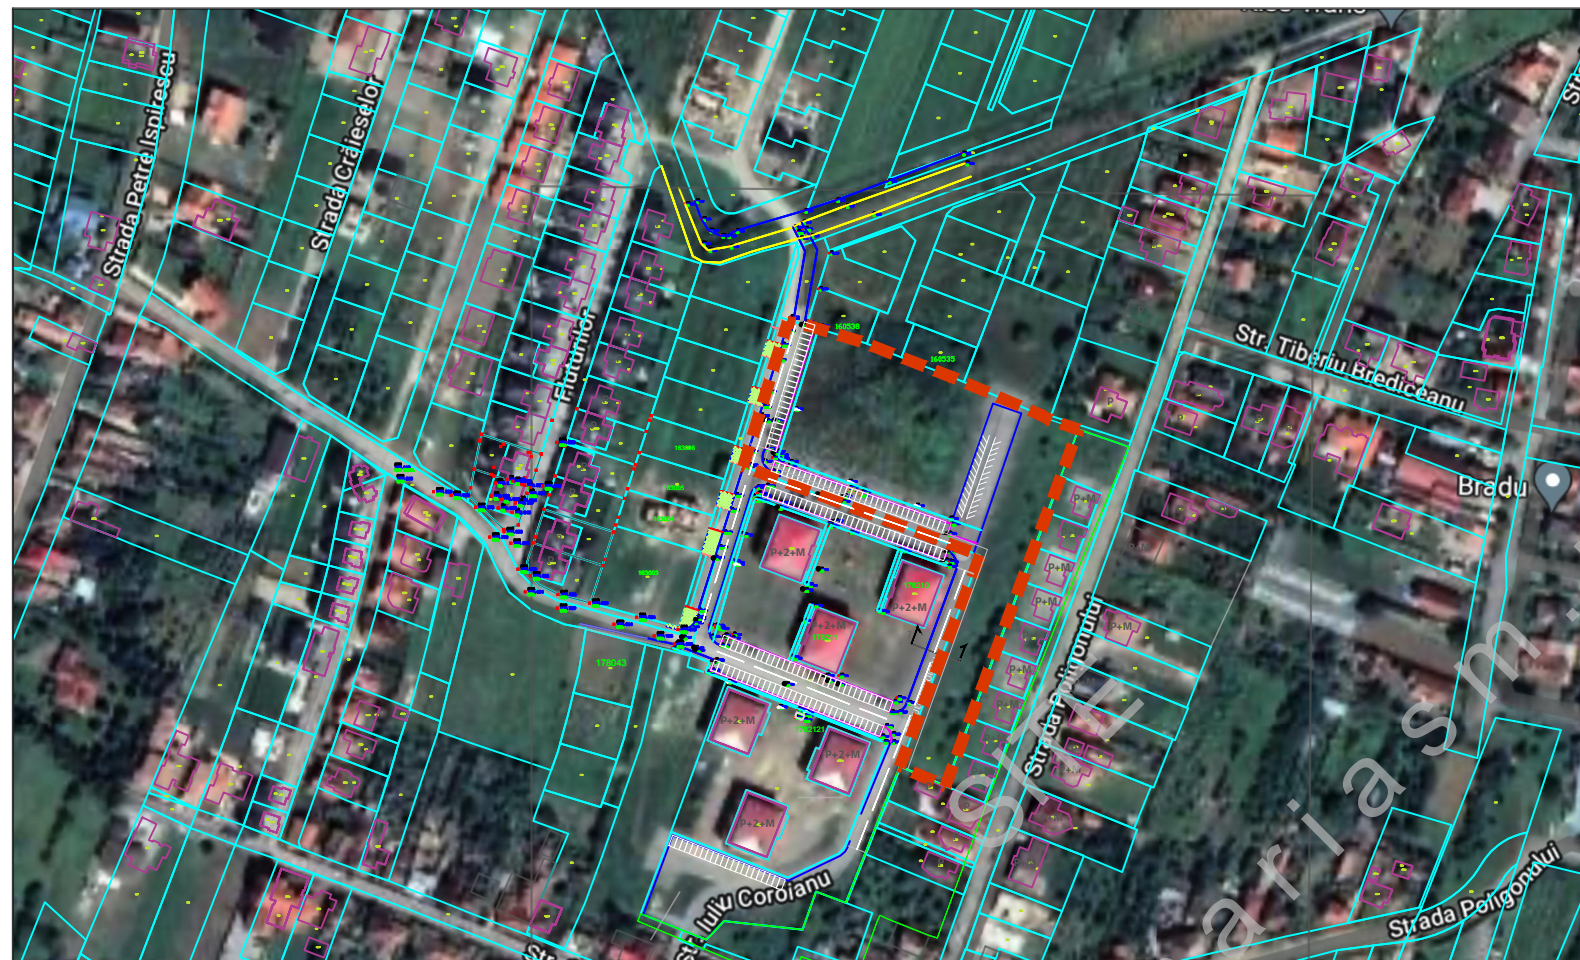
Strada Petre Ispirescu
Strada Craiesei
Fluturilor
Str. Tiberiu Brediceanu
Bradu
P+2+M
P+2+M
P+2+M
P+2+M
P+2+M
P+2+M
P+M
P+M
P+M
P+M
P+M
Strada Poligonului
Iuliu Coroianu
Strada Poligonului
160538
160535
178043
ariasm